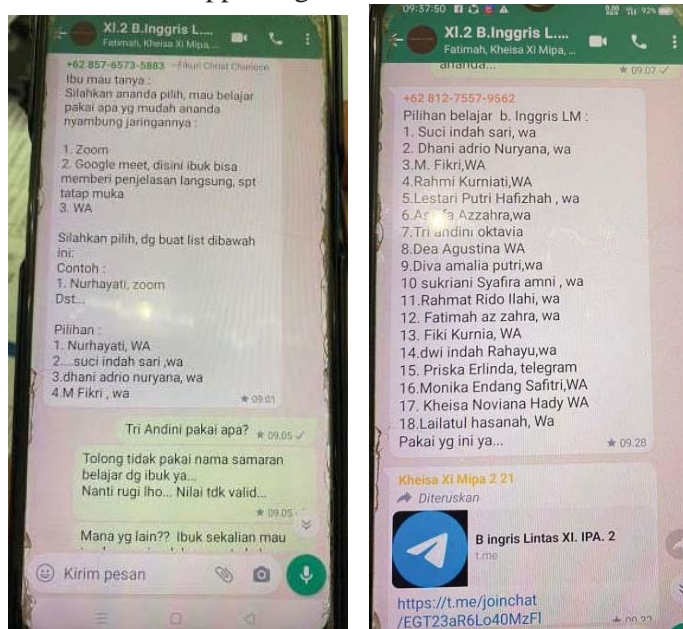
XI.2 B.Inggris L....
Fatimah, Kheisa Xi Mipa, ...

+62 857-6573-5883 ~Fikri Christ Chaneon
Ibu mau tanya :
Silahkan ananda pilih, mau belajar pakai apa yg mudah ananda nyambung jaringannya :

1. Zoom
2. Google meet, disini ibuk bisa memberi penjelasan langsung, spt tatap muka
3. WA

Silahkan pilih, dg buat list dibawah ini:
Contoh :
1. Nurhayati, zoom
Dst...

Pilihan :
1. Nurhayati, WA
2....suci indah sari ,wa
3.dhani adrio nuryana, wa
4.M Fikri , wa
09.01

Tri Andini pakai apa? 09.05

Tolong tidak pakai nama samaran belajar dg ibuk ya...
Nanti rugi lho... Nilai tdk valid...
09.05

Mana yg lain?? Ibuk sekalian mau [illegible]

Kirim pesan

09:37:50
XI.2 B.Inggris L....
Fatimah, Kheisa Xi Mipa, ...
ananda...
09.07

+62 812-7557-9562
Pilihan belajar b. Inggris LM :
1. Suci indah sari, wa
2. Dhani adrio Nuryana, wa
3.M. Fikri,WA
4.Rahmi Kurniati,WA
5.Lestari Putri Hafizhah , wa
6.As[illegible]a Azzahra,wa
7.Tri andini oktavia
8.Dea Agustina WA
9.Diva amalia putri,wa
10 sukriani Syafira amni , wa
11.Rahmat Rido Ilahi, wa
12. Fatimah az zahra, wa
13. Fiki Kurnia, WA
14.dwi indah Rahayu,wa
15. Priska Erlinda, telegram
16.Monika Endang Safitri,WA
17. Kheisa Noviana Hady WA
18.Lailatul hasanah, Wa
Pakai yg ini ya...
09.28

Kheisa Xi Mipa 2 21
Diteruskan
B ingris Lintas XI. IPA. 2
t.me
https://t.me/joinchat/EGT23aR6Lo40MzFl
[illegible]